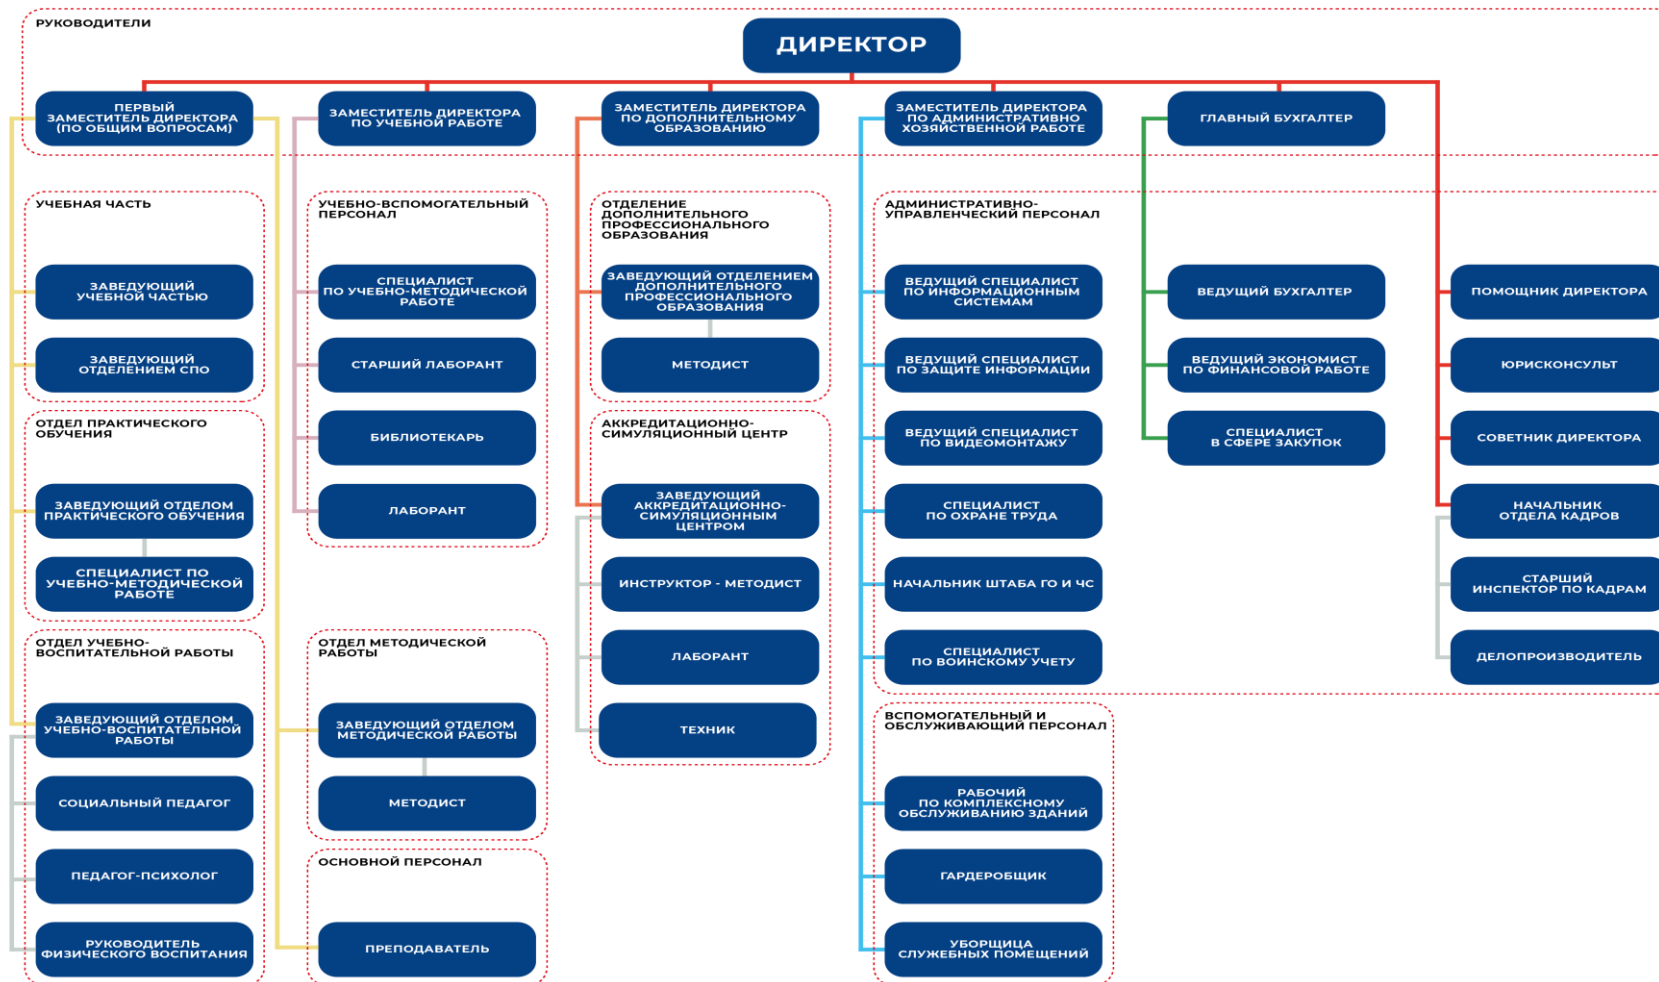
РУКОВОДИТЕЛИ

ДИРЕКТОР

ПЕРВЫЙ ЗАМЕСТИТЕЛЬ ДИРЕКТОРА (ПО ОБЩИМ ВОПРОСАМ)

ЗАМЕСТИТЕЛЬ ДИРЕКТОРА ПО УЧЕБНОЙ РАБОТЕ

ЗАМЕСТИТЕЛЬ ДИРЕКТОРА ПО ДОПОЛНИТЕЛЬНОМУ ОБРАЗОВАНИЮ

ЗАМЕСТИТЕЛЬ ДИРЕКТОРА ПО АДМИНИСТРАТИВНО ХОЗЯЙСТВЕННОЙ РАБОТЕ

ГЛАВНЫЙ БУХГАЛТЕР

УЧЕБНАЯ ЧАСТЬ

ЗАВЕДУЮЩИЙ УЧЕБНОЙ ЧАСТЬЮ

ЗАВЕДУЮЩИЙ ОТДЕЛЕНИЕМ СПО

ОТДЕЛ ПРАКТИЧЕСКОГО ОБУЧЕНИЯ

ЗАВЕДУЮЩИЙ ОТДЕЛОМ ПРАКТИЧЕСКОГО ОБУЧЕНИЯ

СПЕЦИАЛИСТ ПО УЧЕБНО-МЕТОДИЧЕСКОЙ РАБОТЕ

ОТДЕЛ УЧЕБНО-ВОСПИТАТЕЛЬНОЙ РАБОТЫ

ЗАВЕДУЮЩИЙ ОТДЕЛОМ УЧЕБНО-ВОСПИТАТЕЛЬНОЙ РАБОТЫ

СОЦИАЛЬНЫЙ ПЕДАГОГ

ПЕДАГОГ-ПСИХОЛОГ

РУКОВОДИТЕЛЬ ФИЗИЧЕСКОГО ВОСПИТАНИЯ

УЧЕБНО-ВСПОМОГАТЕЛЬНЫЙ ПЕРСОНАЛ

СПЕЦИАЛИСТ ПО УЧЕБНО-МЕТОДИЧЕСКОЙ РАБОТЕ

СТАРШИЙ ЛАБОРАНТ

БИБЛИОТЕКАРЬ

ЛАБОРАНТ

ОТДЕЛ МЕТОДИЧЕСКОЙ РАБОТЫ

ЗАВЕДУЮЩИЙ ОТДЕЛОМ МЕТОДИЧЕСКОЙ РАБОТЫ

МЕТОДИСТ

ОСНОВНОЙ ПЕРСОНАЛ

ПРЕПОДАВАТЕЛЬ

ОТДЕЛЕНИЕ ДОПОЛНИТЕЛЬНОГО ПРОФЕССИОНАЛЬНОГО ОБРАЗОВАНИЯ

ЗАВЕДУЮЩИЙ ОТДЕЛЕНИЕМ ДОПОЛНИТЕЛЬНОГО ПРОФЕССИОНАЛЬНОГО ОБРАЗОВАНИЯ

МЕТОДИСТ

АККРЕДИТАЦИОННО-СИМУЛЯЦИОННЫЙ ЦЕНТР

ЗАВЕДУЮЩИЙ АККРЕДИТАЦИОННО-СИМУЛЯЦИОННЫМ ЦЕНТРОМ

ИНСТРУКТОР - МЕТОДИСТ

ЛАБОРАНТ

ТЕХНИК

АДМИНИСТРАТИВНО-УПРАВЛЕНЧЕСКИЙ ПЕРСОНАЛ

ВЕДУЩИЙ СПЕЦИАЛИСТ ПО ИНФОРМАЦИОННЫМ СИСТЕМАМ

ВЕДУЩИЙ СПЕЦИАЛИСТ ПО ЗАЩИТЕ ИНФОРМАЦИИ

ВЕДУЩИЙ СПЕЦИАЛИСТ ПО ВИДЕОМОНТАЖУ

СПЕЦИАЛИСТ ПО ОХРАНЕ ТРУДА

НАЧАЛЬНИК ШТАБА ГО И ЧС

СПЕЦИАЛИСТ ПО ВОИНСКОМУ УЧЕТУ

ВСПОМОГАТЕЛЬНЫЙ И ОБСЛУЖИВАЮЩИЙ ПЕРСОНАЛ

РАБОЧИЙ ПО КОМПЛЕКСНОМУ ОБСЛУЖИВАНИЮ ЗДАНИЙ

ГАРДЕРОБЩИК

УБОРЩИЦА СЛУЖЕБНЫХ ПОМЕЩЕНИЙ

ВЕДУЩИЙ БУХГАЛТЕР

ВЕДУЩИЙ ЭКОНОМИСТ ПО ФИНАНСОВОЙ РАБОТЕ

СПЕЦИАЛИСТ В СФЕРЕ ЗАКУПОК

ПОМОЩНИК ДИРЕКТОРА

ЮРИСКОНСУЛЬТ

СОВЕТНИК ДИРЕКТОРА

НАЧАЛЬНИК ОТДЕЛА КАДРОВ

СТАРШИЙ ИНСПЕКТОР ПО КАДРАМ

ДЕЛОПРОИЗВОДИТЕЛЬ